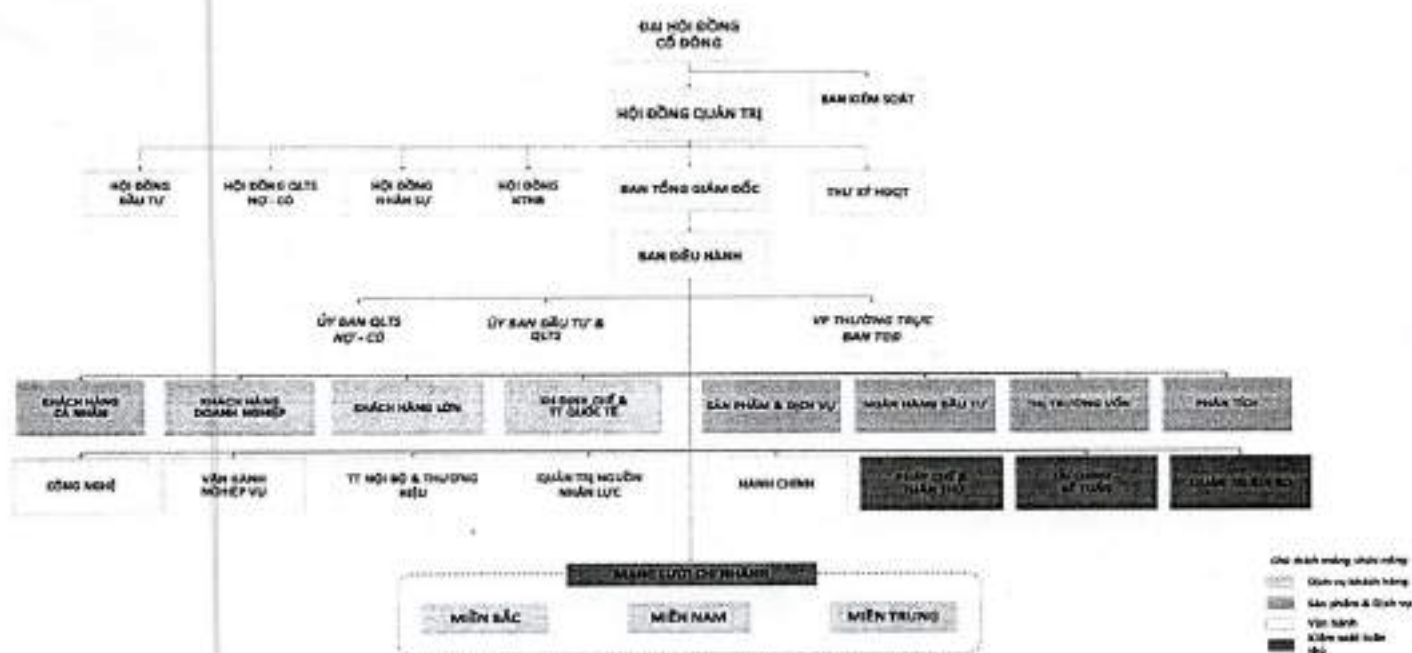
ĐẠI HỘI ĐỒNG CỔ ĐÔNG

HỘI ĐỒNG QUẢN TRỊ

BAN KIỂM SOÁT

HỘI ĐỒNG ĐẦU TƯ

HỘI ĐỒNG QLTS NỢ - CÓ

HỘI ĐỒNG NHÂN SỰ

HỘI ĐỒNG KTNB

BAN TỔNG GIÁM ĐỐC

THƯ KÝ HĐQT

BAN ĐIỀU HÀNH

ỦY BAN QLTS NỢ - CÓ

ỦY BAN ĐẦU TƯ & QLTS

VP THƯỜNG TRỰC BAN TGĐ

KHÁCH HÀNG CÁ NHÂN

KHÁCH HÀNG DOANH NGHIỆP

KHÁCH HÀNG LỚN

ĐỊNH CHẾ & TT QUỐC TẾ

SẢN PHẨM & DỊCH VỤ

NGÂN HÀNG ĐẦU TƯ

THỊ TRƯỜNG VỐN

PHÂN TÍCH

CÔNG NGHỆ

VẬN HÀNH NGHIỆP VỤ

TT NỘI BỘ & THƯƠNG HIỆU

QUẢN TRỊ NGUỒN NHÂN LỰC

HÀNH CHÍNH

PHÁP CHẾ & TUÂN THỦ

TÀI CHÍNH KẾ TOÁN

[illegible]

MẠNG LƯỚI CHI NHÁNH

MIỀN BẮC

MIỀN NAM

MIỀN TRUNG

Chú thích mảng chức năng

Dịch vụ khách hàng

Sản phẩm & Dịch vụ

Vận hành

Kiểm soát tuân thủ